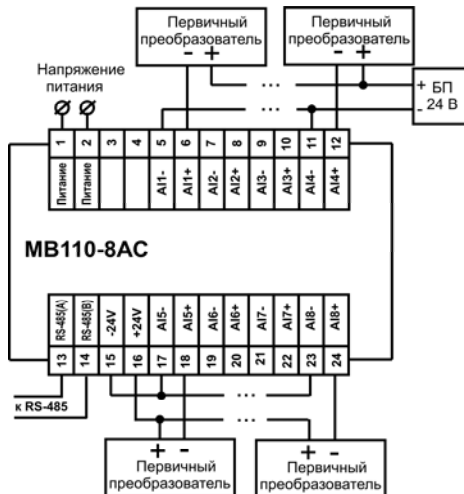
Первичный преобразователь
- +

Первичный преобразователь
- +

Напряжение питания

+ БП
- 24 В

...
...

1 2 3 4 5 6 7 8 9 10 11 12

Питание Питание AI1- AI1+ AI2- AI2+ AI3- AI3+ AI4- AI4+

МВ110-8АС

RS-485(A) RS-485(B) -24V +24V AI5- AI5+ AI6- AI6+ AI7- AI7+ AI8- AI8+

13 14 15 16 17 18 19 20 21 22 23 24

к RS-485

...
...

+ -
Первичный преобразователь

+ -
Первичный преобразователь